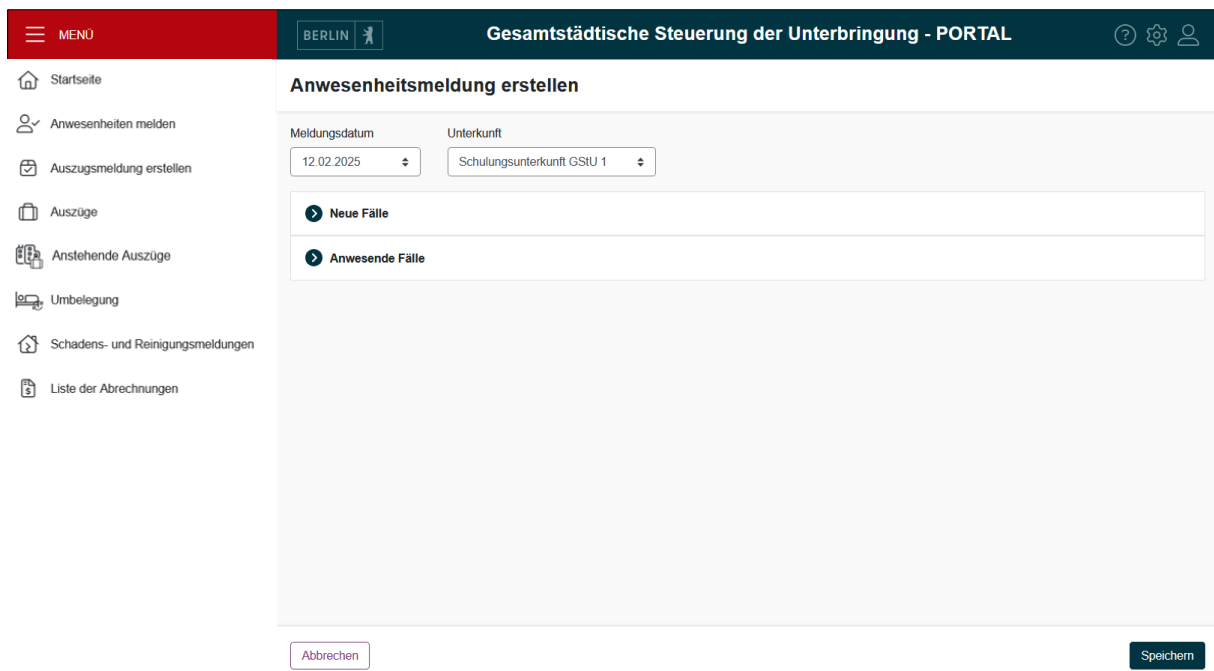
MENÜ

BERLIN

Gesamtstädtische Steuerung der Unterbringung - PORTAL

Startseite

Anwesenheiten melden

Auszugsmeldung erstellen

Auszüge

Anstehende Auszüge

Umbelegung

Schadens- und Reinigungsmeldungen

Liste der Abrechnungen

Anwesenheitsmeldung erstellen

Meldungsdatum
12.02.2025

Unterkunft
Schulungsunterkunft GStU 1

Neue Fälle

Anwesende Fälle

Abbrechen

Speichern